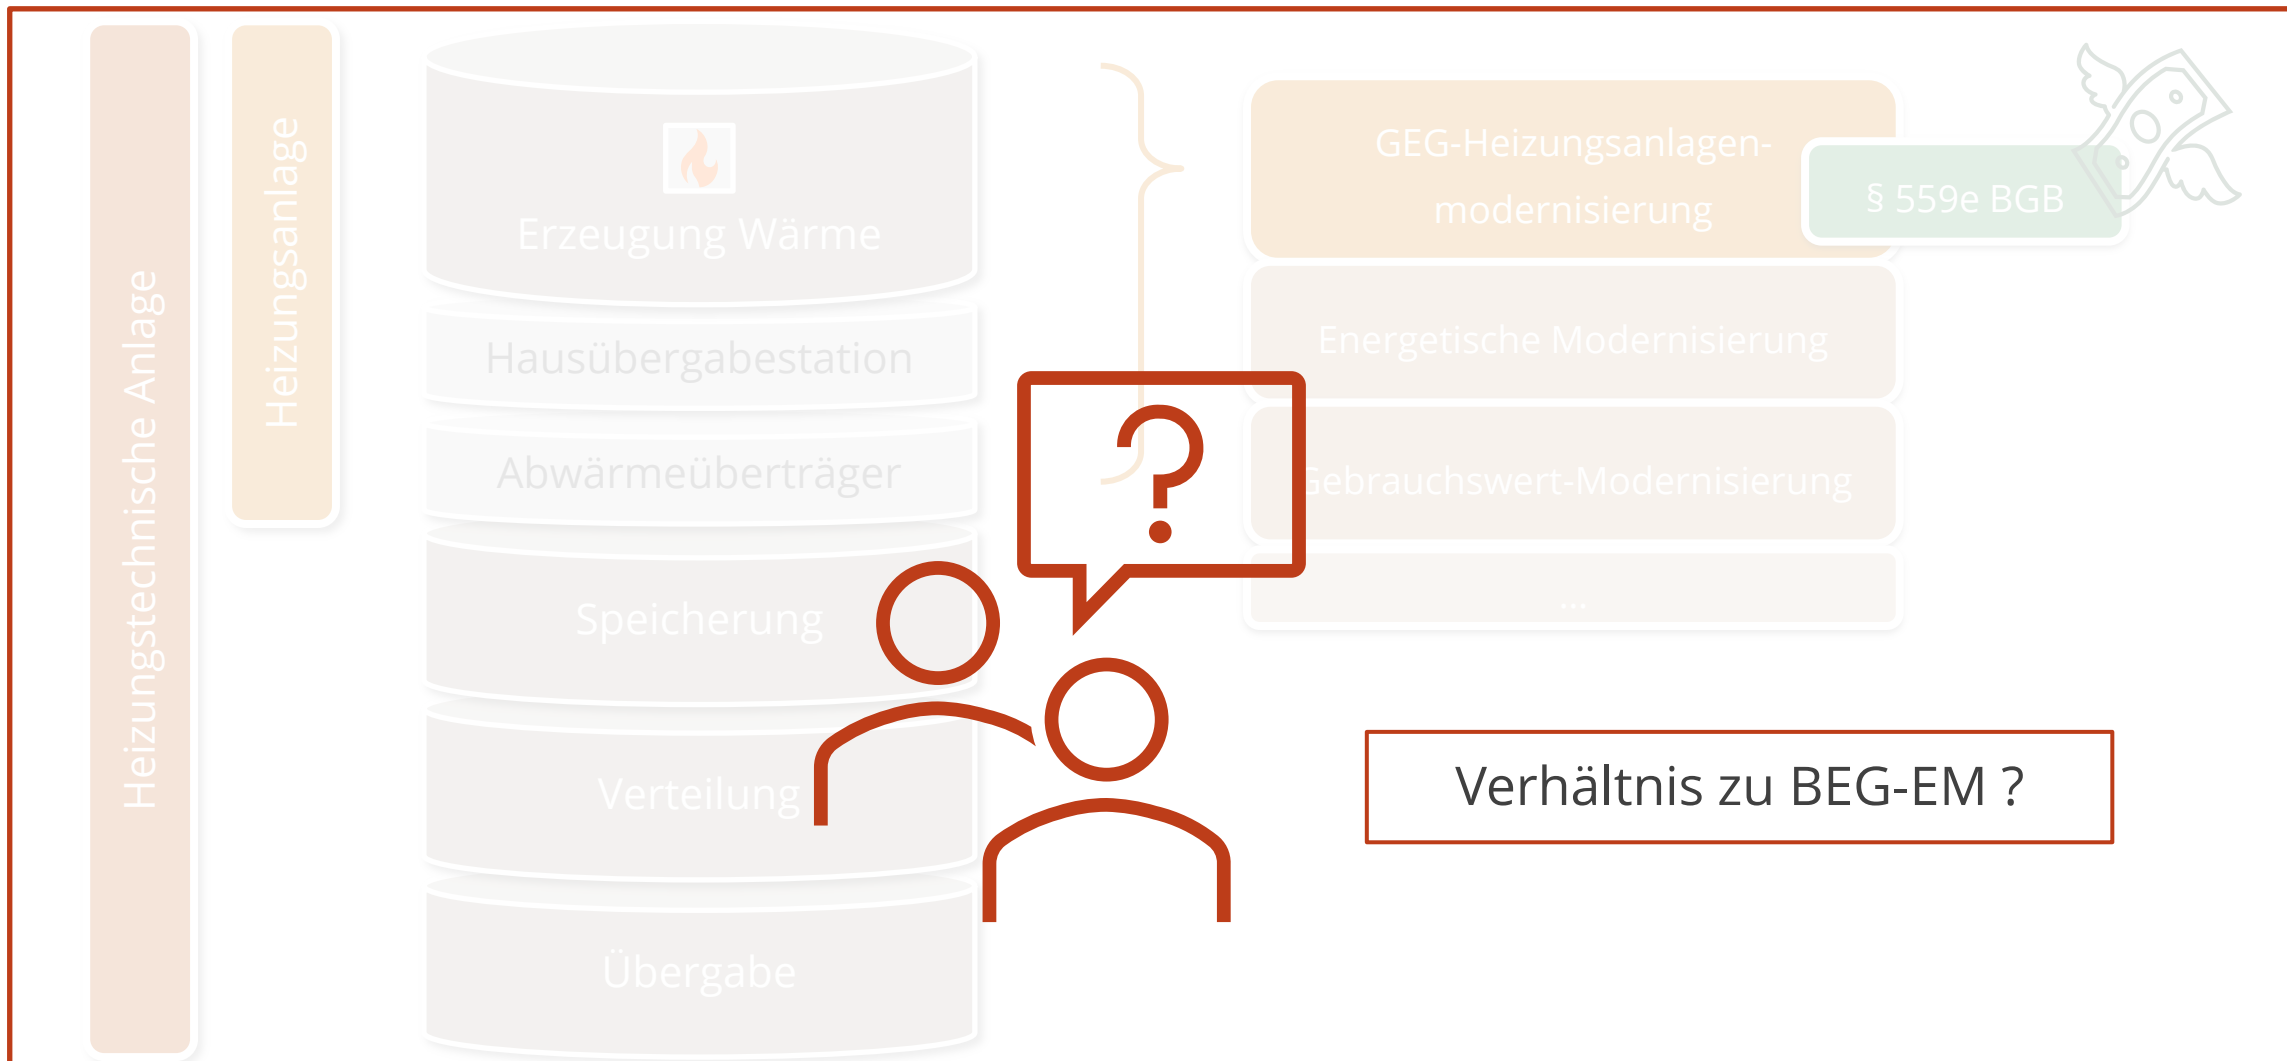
Heizungstechnische Anlage

Heizungsanlage

Erzeugung Wärme

Hausübergabestation

Abwärmeüberträger

Speicherung

Verteilung

Übergabe

GEG-Heizungsanlagenmodernisierung

§ 559e BGB

Energetische Modernisierung

Gebrauchswert-Modernisierung

...

Verhältnis zu BEG-EM ?